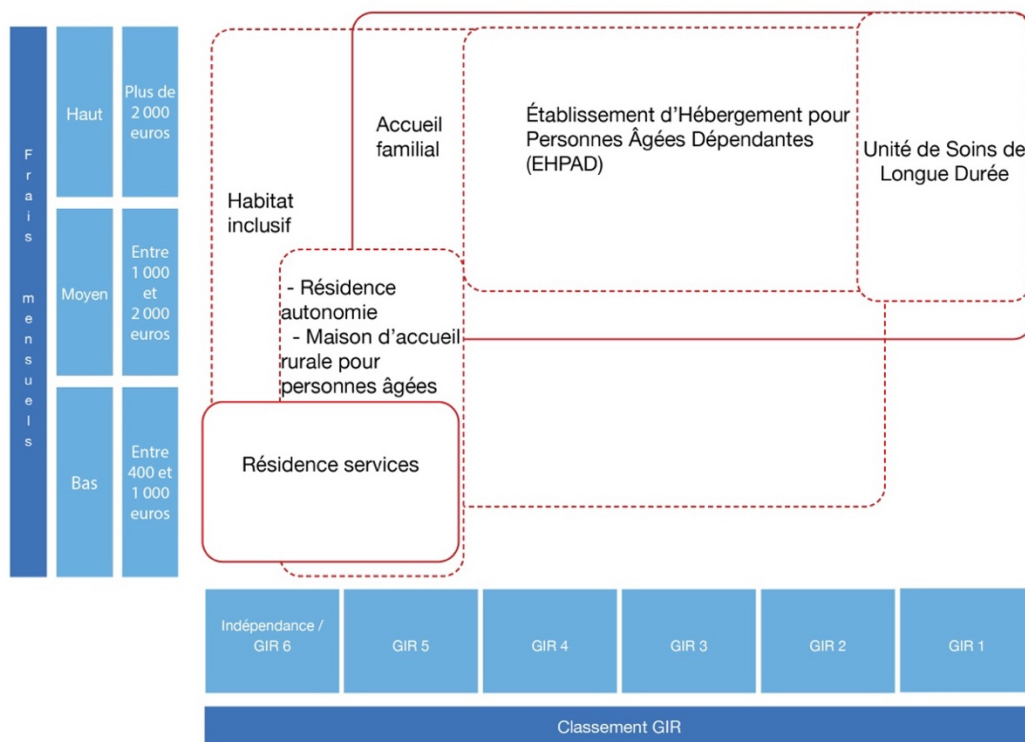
Frais mensuels

Haut
Plus de 2 000 euros

Moyen
Entre 1 000 et 2 000 euros

Bas
Entre 400 et 1 000 euros

Habitat inclusif

Accueil familial

Établissement d'Hébergement pour Personnes Âgées Dépendantes (EHPAD)

Unité de Soins de Longue Durée

- Résidence autonomie
- Maison d'accueil rurale pour personnes âgées

Résidence services

Indépendance / GIR 6
GIR 5
GIR 4
GIR 3
GIR 2
GIR 1

Classement GIR